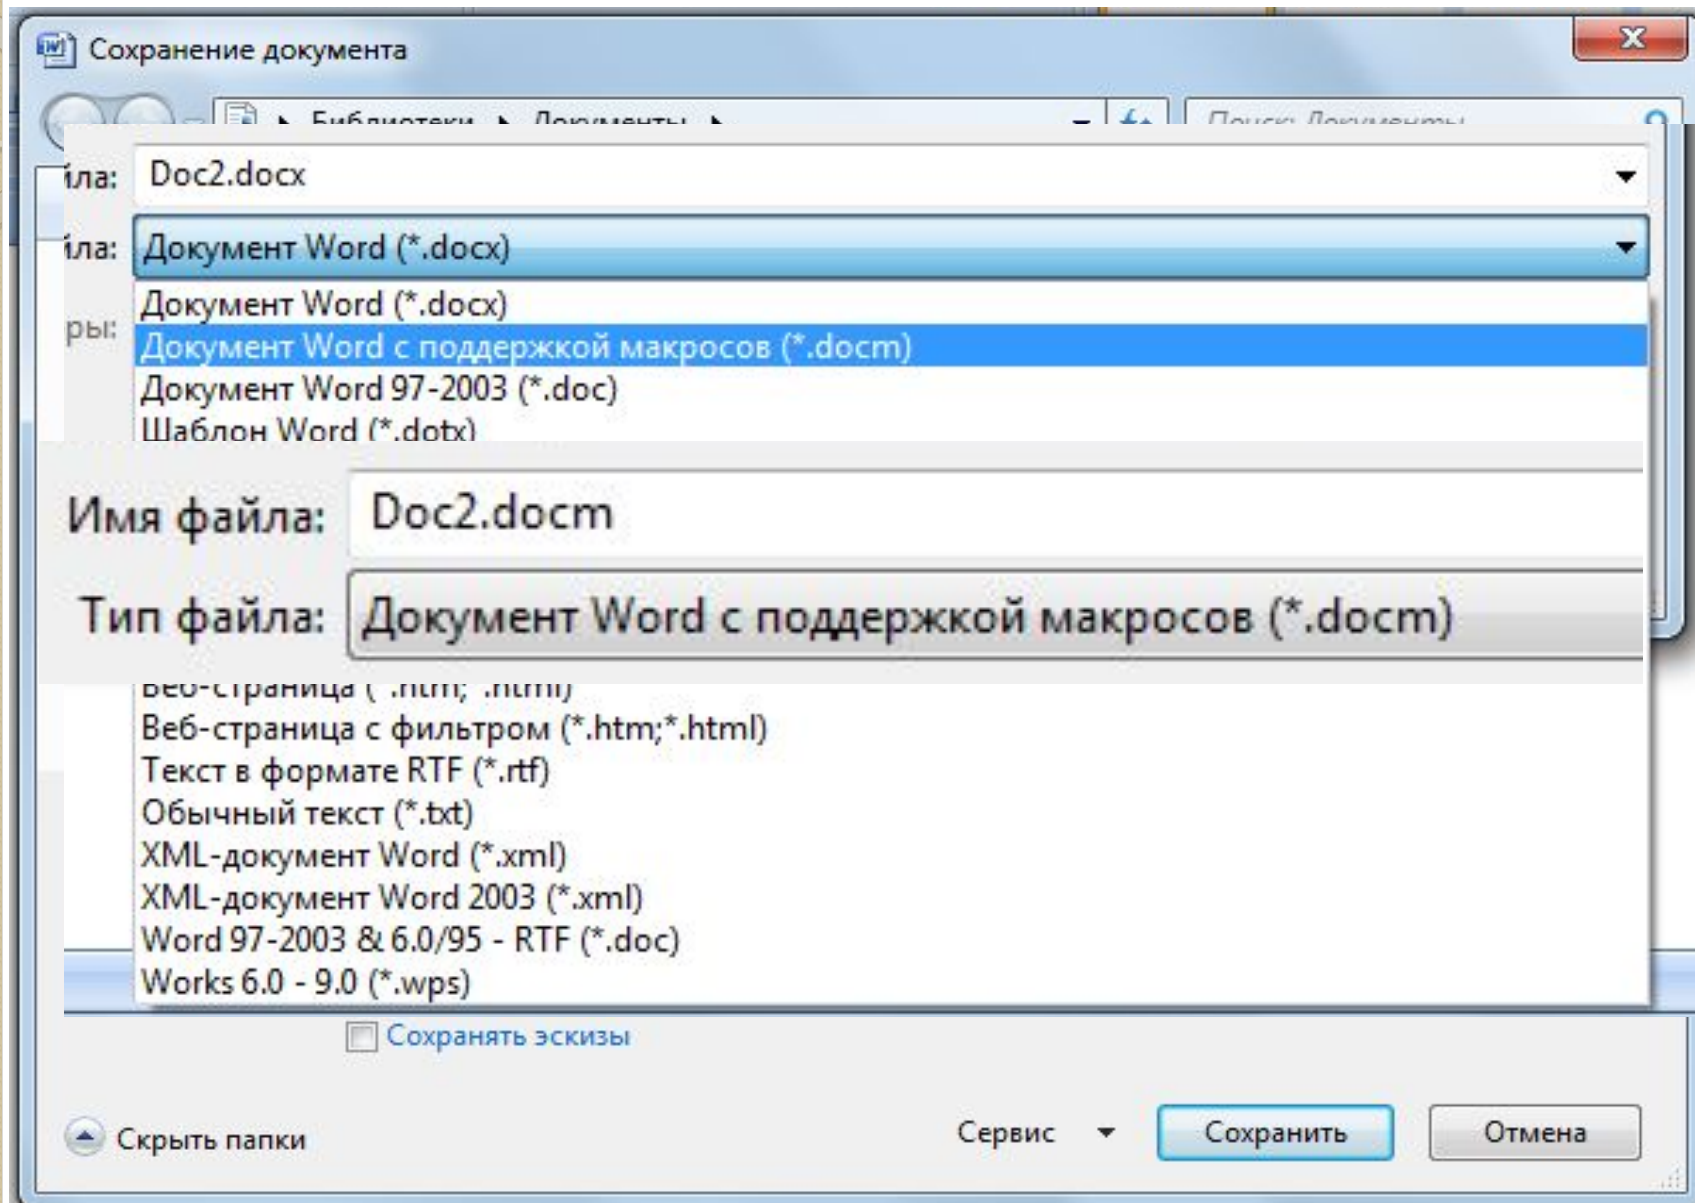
Сохранение документа

Библиотеки ▸ Документы ▸

Поиск: Документы

йла: Doc2.docx

йла: Документ Word (*.docx)

ры:

Документ Word (*.docx)
Документ Word с поддержкой макросов (*.docm)
Документ Word 97-2003 (*.doc)
Шаблон Word (*.dotx)

Имя файла: Doc2.docm

Тип файла: Документ Word с поддержкой макросов (*.docm)

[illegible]
Веб-страница с фильтром (*.htm;*.html)
Текст в формате RTF (*.rtf)
Обычный текст (*.txt)
XML-документ Word (*.xml)
XML-документ Word 2003 (*.xml)
Word 97-2003 & 6.0/95 - RTF (*.doc)
Works 6.0 - 9.0 (*.wps)

Сохранять эскизы

Скрыть папки

Сервис

Сохранить

Отмена